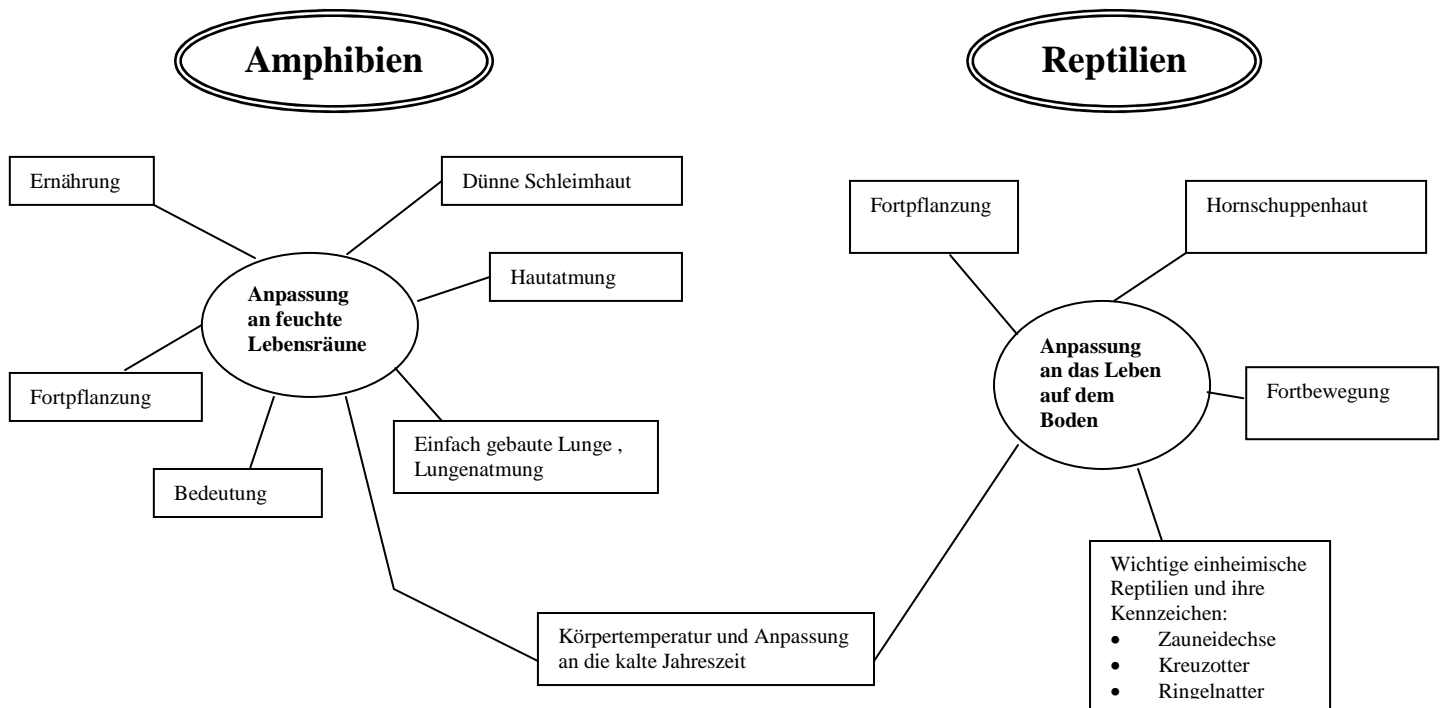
Amphibien

Reptilien

Ernährung

Dünne Schleimhaut

Hautatmung

Anpassung an feuchte Lebensräune

Fortpflanzung

Bedeutung

Einfach gebaute Lunge , Lungenatmung

Fortpflanzung

Hornschuppenhaut

Anpassung an das Leben auf dem Boden

Fortbewegung

Wichtige einheimische Reptilien und ihre Kennzeichen:
- Zauneidechse
- Kreuzotter
- Ringelnatter

Körpertemperatur und Anpassung an die kalte Jahreszeit